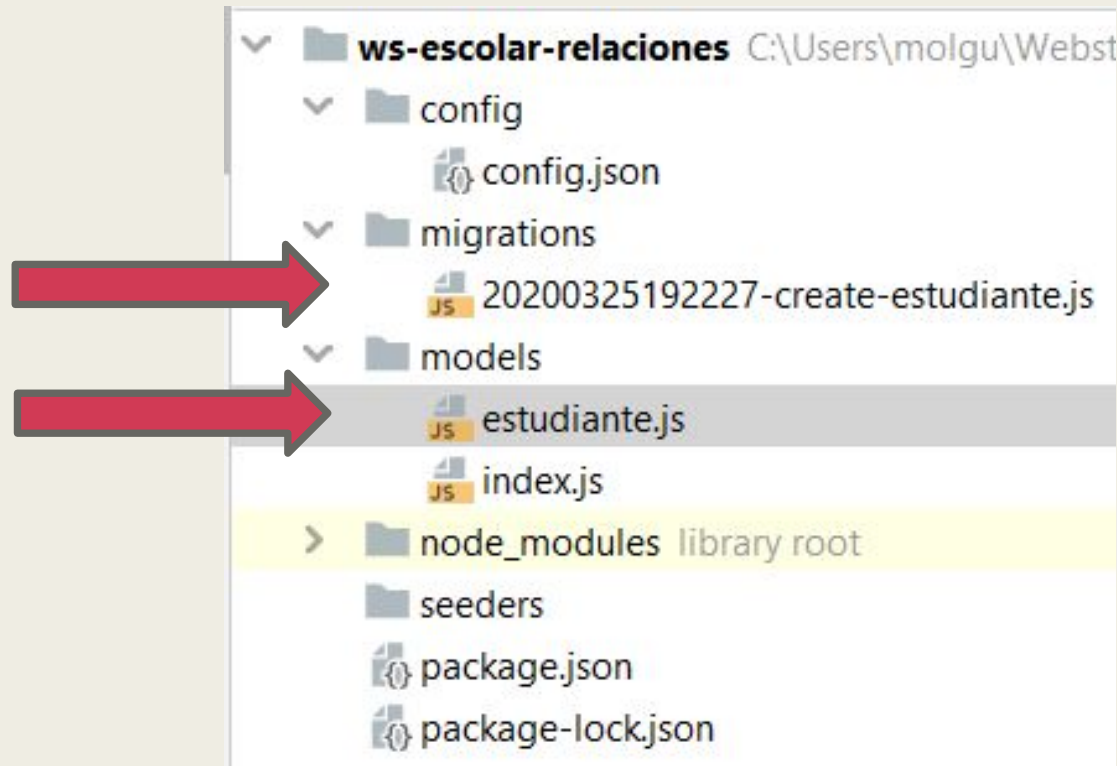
ws-escolar-relaciones C:\Users\molgu\Webst
config
config.json
migrations
JS 20200325192227-create-estudiante.js
models
JS estudiante.js
JS index.js
node_modules library root
seeders
package.json
package-lock.json